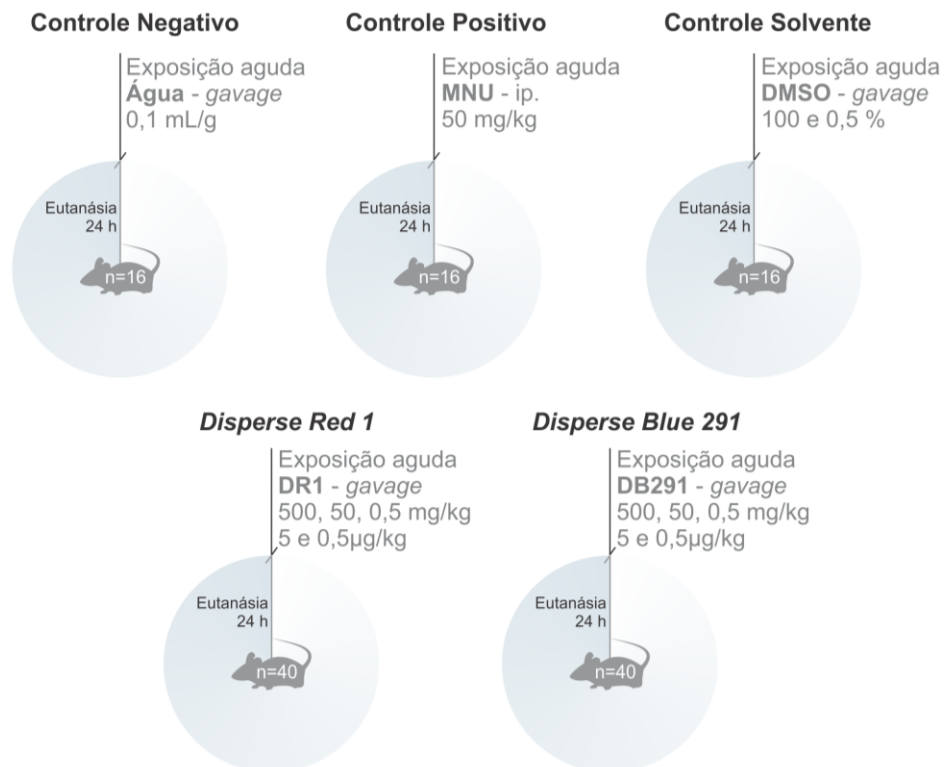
**Controle Negativo**

Exposição aguda
**Água** - *gavage*
0,1 mL/g

Eutanásia
24 h

n=16

**Controle Positivo**

Exposição aguda
**MNU** - ip.
50 mg/kg

Eutanásia
24 h

n=16

**Controle Solvente**

Exposição aguda
**DMSO** - *gavage*
100 e 0,5 %

Eutanásia
24 h

n=16

***Disperse Red 1***

Exposição aguda
**DR1** - *gavage*
500, 50, 0,5 mg/kg
5 e 0,5μg/kg

Eutanásia
24 h

n=40

***Disperse Blue 291***

Exposição aguda
**DB291** - *gavage*
500, 50, 0,5 mg/kg
5 e 0,5μg/kg

Eutanásia
24 h

n=40